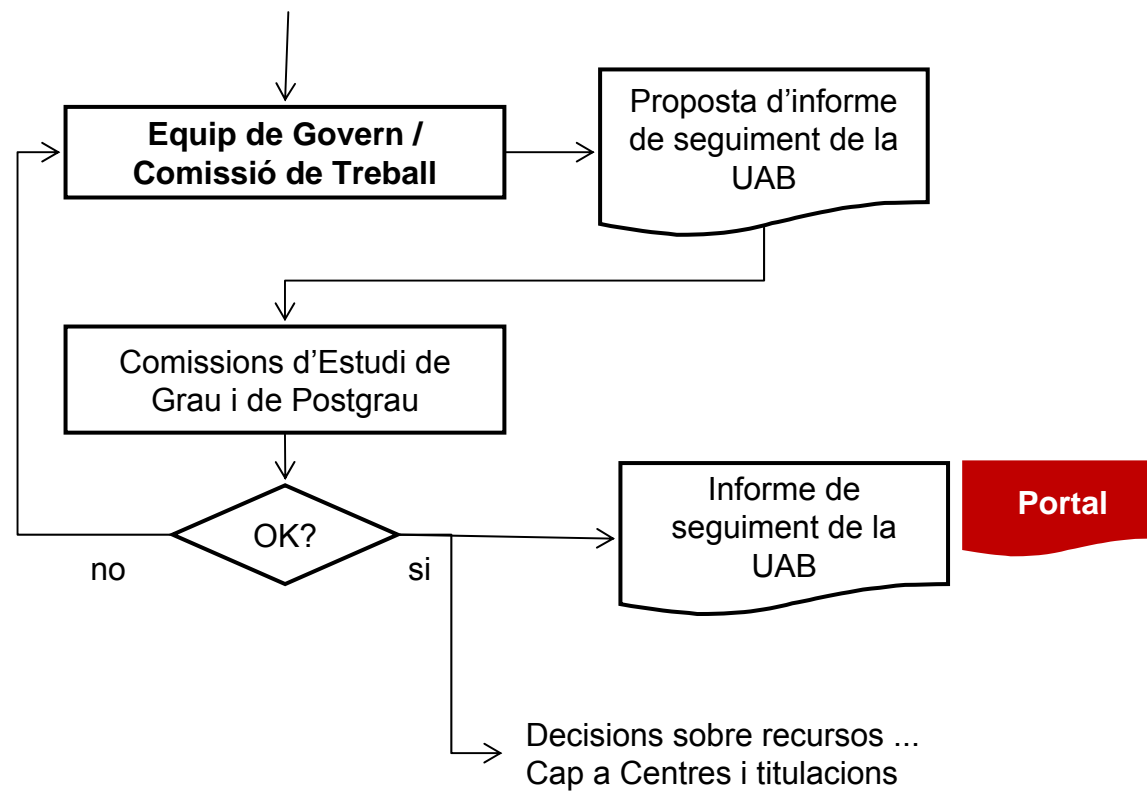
Equip de Govern / Comissió de Treball

Proposta d'informe de seguiment de la UAB

Comissions d'Estudi de Grau i de Postgrau

OK?

no

si

Informe de seguiment de la UAB

Portal

Decisions sobre recursos ...
Cap a Centres i titulacions